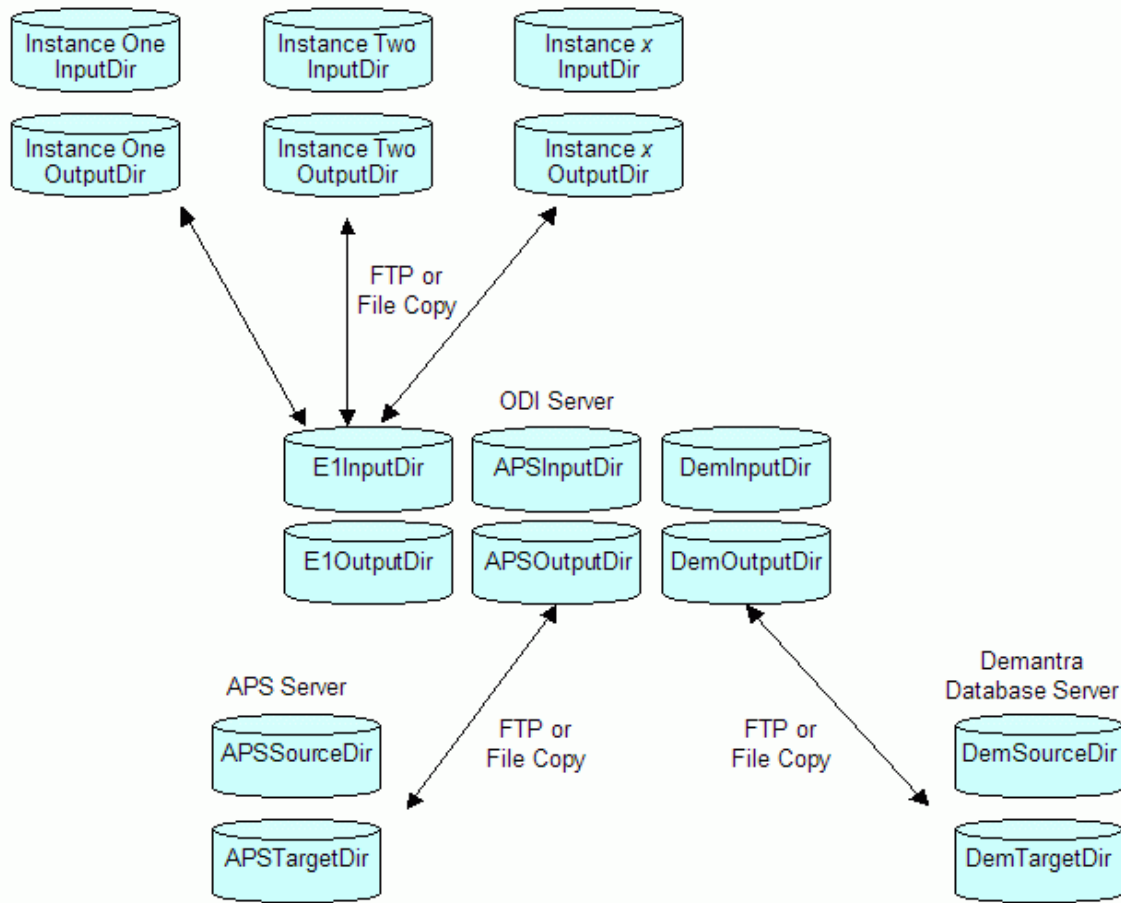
Instance One InputDir

Instance Two InputDir

Instance x InputDir

Instance One OutputDir

Instance Two OutputDir

Instance x OutputDir

FTP or File Copy

ODI Server

E1InputDir

APSInputDir

DemInputDir

E1OutputDir

APSOutputDir

DemOutputDir

Demantra Database Server

APS Server

FTP or File Copy

FTP or File Copy

APSSourceDir

DemSourceDir

APSTargetDir

DemTargetDir